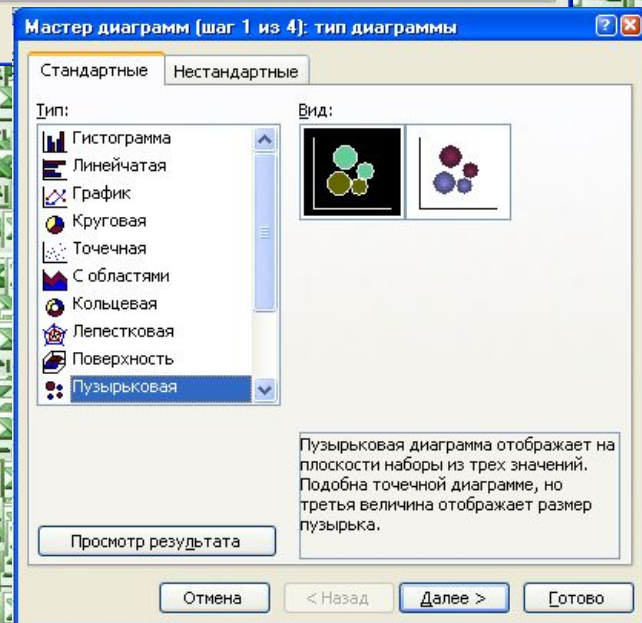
Мастер диаграмм (шаг 1 из 4): тип диаграммы

?

X

Стандартные

Нестандартные

Тип:

Гистограмма

Линейчатая

График

Круговая

Точечная

С областями

Кольцевая

Лепестковая

Поверхность

Пузырьковая

Вид:

Пузырьковая диаграмма отображает на плоскости наборы из трех значений. Подобна точечной диаграмме, но третья величина отображает размер пузырька.

Просмотр результата

Отмена

< Назад

Далее >

Готово